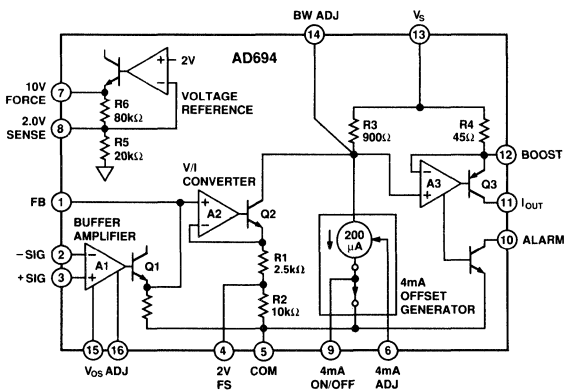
BW ADJ
$V_S$
AD694
14
13
2V
10V FORCE
7
2.0V SENSE
8
R6 80kΩ
VOLTAGE REFERENCE
R5 20kΩ
R3 900Ω
R4 45Ω
12
BOOST
V/I CONVERTER
FB
1
A2
Q2
A3
Q3
11
$I_{OUT}$
BUFFER AMPLIFIER
200 μA
10
ALARM
–SIG
2
+SIG
3
A1
Q1
R1 2.5kΩ
R2 10kΩ
4mA OFFSET GENERATOR
15
16
$V_{OS}$ ADJ
4
2V FS
5
COM
9
4mA ON/OFF
6
4mA ADJ